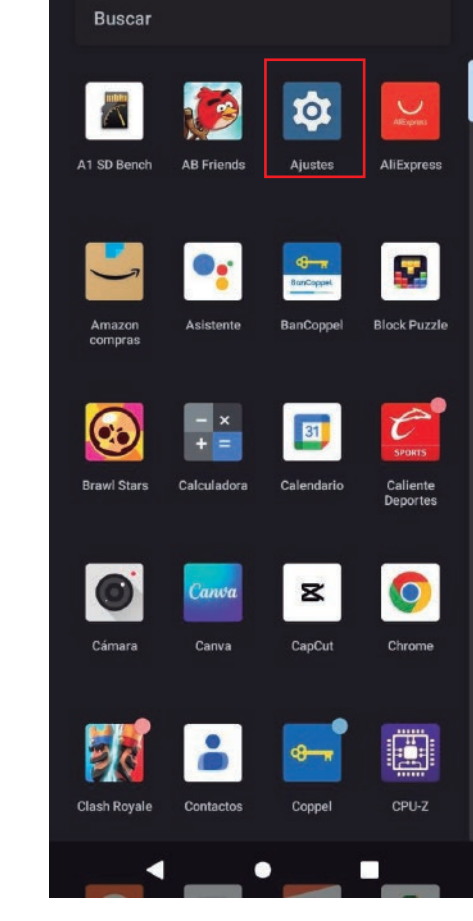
Buscar

A1 SD Bench

AB Friends

Ajustes

AliExpress

Amazon compras

Asistente

BanCoppel

Block Puzzle

Brawl Stars

Calculadora

Calendario

Caliente Deportes

Cámara

Canva

CapCut

Chrome

Clash Royale

Contactos

Coppel

CPU-Z